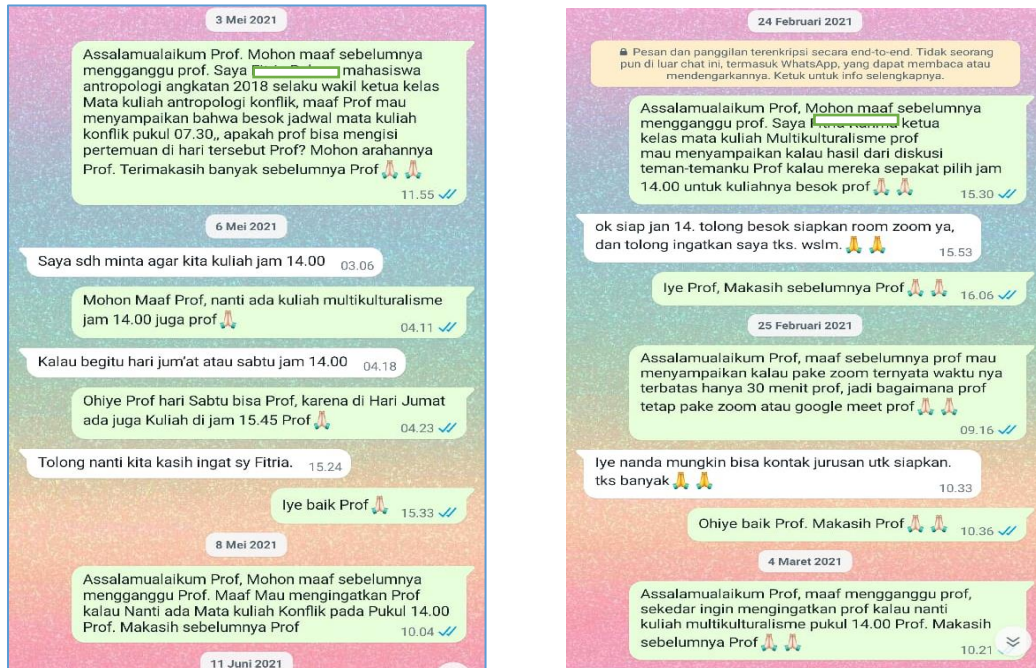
3 Mei 2021

Assalamualaikum Prof. Mohon maaf sebelumnya mengganggu prof. Saya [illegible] mahasiswa antropologi angkatan 2018 selaku wakil ketua kelas Mata kuliah antropologi konflik, maaf Prof mau menyampaikan bahwa besok jadwal mata kuliah konflik pukul 07.30,, apakah prof bisa mengisi pertemuan di hari tersebut Prof? Mohon arahannya Prof. Terimakasih banyak sebelumnya Prof 🙏🙏 11.55

6 Mei 2021

Saya sdh minta agar kita kuliah jam 14.00 03.06

Mohon Maaf Prof, nanti ada kuliah multikulturalisme jam 14.00 juga prof🙏 04.11

Kalau begitu hari jum'at atau sabtu jam 14.00 04.18

Ohiye Prof hari Sabtu bisa Prof, karena di Hari Jumat ada juga Kuliah di jam 15.45 Prof🙏 04.23

Tolong nanti kita kasih ingat sy Fitria. 15.24

Iye baik Prof🙏 15.33

8 Mei 2021

Assalamualaikum Prof, Mohon maaf sebelumnya mengganggu Prof. Maaf Mau mengingatkan Prof kalau Nanti ada Mata kuliah Konflik pada Pukul 14.00 Prof. Makasih sebelumnya Prof 10.04

11 Juni 2021

24 Februari 2021

🔒 Pesan dan panggilan terenkripsi secara end-to-end. Tidak seorang pun di luar chat ini, termasuk WhatsApp, yang dapat membaca atau mendengarkannya. Ketuk untuk info selengkapnya.

Assalamualaikum Prof, Mohon maaf sebelumnya mengganggu prof. Saya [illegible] ketua kelas mata kuliah Multikulturalisme prof mau menyampaikan kalau hasil dari diskusi teman-temanku Prof kalau mereka sepakat pilih jam 14.00 untuk kuliahnya besok prof🙏🙏 15.30

ok siap jan 14. tolong besok siapkan room zoom ya, dan tolong ingatkan saya tks. wslm.🙏🙏 15.53

Iye Prof, Makasih sebelumnya Prof🙏🙏 16.06

25 Februari 2021

Assalamualaikum Prof, maaf sebelumnya prof mau menyampaikan kalau pake zoom ternyata waktu nya terbatas hanya 30 menit prof, jadi bagaimana prof tetap pake zoom atau google meet prof🙏🙏 09.16

Iye nanda mungkin bisa kontak jurusan utk siapkan. tks banyak🙏🙏 10.33

Ohiye baik Prof. Makasih Prof🙏🙏 10.36

4 Maret 2021

Assalamualaikum Prof, maaf mengganggu prof, sekedar ingin mengingatkan prof kalau nanti kuliah multikulturalisme pukul 14.00 Prof. Makasih sebelumnya Prof🙏🙏 10.21